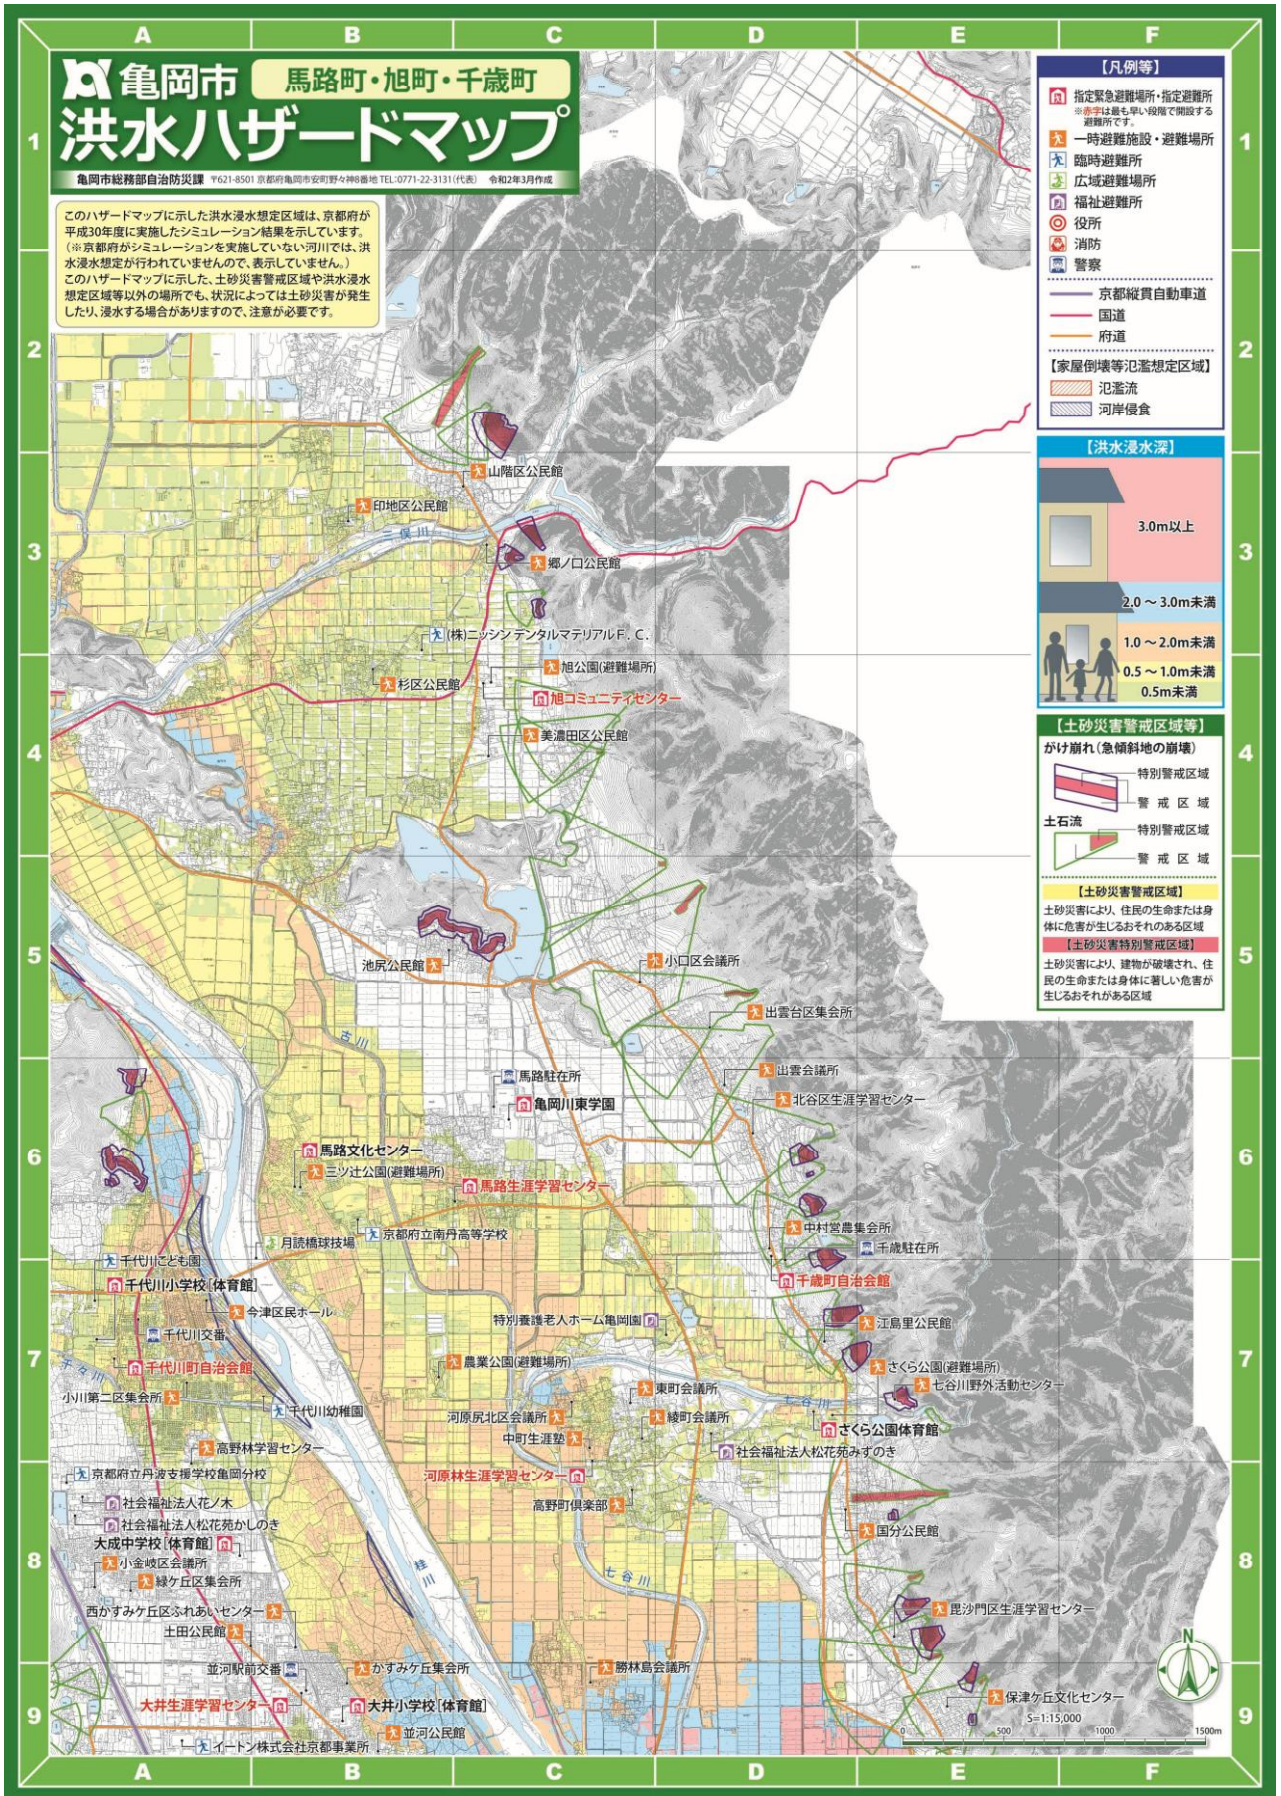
A B C D E F

亀岡市 馬路町・旭町・千歳町
洪水ハザードマップ

亀岡市総務部自治防災課 〒621-8501 京都府亀岡市安町野々神8番地 TEL:0771-22-3131(代表) 令和2年3月作成

このハザードマップに示した洪水浸水想定区域は、京都府が平成30年度に実施したシミュレーション結果を示しています。(※京都府がシミュレーションを実施していない河川では、洪水浸水想定が行われていませんので、表示していません。)
このハザードマップに示した、土砂災害警戒区域や洪水浸水想定区域等以外の場所でも、状況によっては土砂災害が発生したり、浸水する場合がありますので、注意が必要です。

【凡例等】
指定緊急避難場所・指定避難所 ※赤字は最も早い段階で開設する避難所です。
一時避難施設・避難場所
臨時避難所
広域避難場所
福祉避難所
役所
消防
警察
京都縦貫自動車道
国道
府道
【家屋倒壊等氾濫想定区域】
氾濫流
河岸侵食

【洪水浸水深】
3.0m以上
2.0 ～ 3.0m未満
1.0 ～ 2.0m未満
0.5 ～ 1.0m未満
0.5m未満

【土砂災害警戒区域等】
がけ崩れ(急傾斜地の崩壊)
特別警戒区域
警 戒 区 域
土石流
特別警戒区域
警 戒 区 域
【土砂災害警戒区域】
土砂災害により、住民の生命または身体に危害が生じるおそれのある区域
【土砂災害特別警戒区域】
土砂災害により、建物が破壊され、住民の生命または身体に著しい危害が生じるおそれがある区域

1 2 3 4 5 6 7 8 9

山階区公民館
印地区公民館
曽我谷川
郷ノ口公民館
(株)ニッシン デンタルマテリアルF.C.
旭公園(避難場所)
杉区公民館
旭コミュニティセンター
美濃田区公民館
池尻公民館
小口区会議所
出雲台区集会所
古川
出雲会議所
馬路駐在所
亀岡川東学園
北谷区生涯学習センター
馬路文化センター
三ツ辻公園(避難場所)
馬路生涯学習センター
中村営農集会所
千歳駐在所
月読橋球技場
京都府立南丹高等学校
千代川こども園
千代川小学校[体育館]
千歳町自治会館
今津区民ホール
特別養護老人ホーム亀岡園
江島里公民館
千代川交番
千代川町自治会館
農業公園(避難場所)
さくら公園(避難場所)
七谷川野外活動センター
小川第二区集会所
東町会議所
千代川幼稚園
河原尻北区会議所
綾町会議所
七谷川
さくら公園体育館
中町生涯塾
高野林学習センター
社会福祉法人松花苑みずのき
京都府立丹波支援学校亀岡分校
河原林生涯学習センター
社会福祉法人花ノ木
高野町倶楽部
社会福祉法人松花苑かしのき
国分公民館
大成中学校[体育館]
小金岐区会議所
緑ケ丘区集会所
七谷川
桂川
西かすみケ丘ふれあいセンター
毘沙門区生涯学習センター
土田公民館
並河駅前交番
かすみケ丘集会所
勝林島会議所
大井生涯学習センター
大井小学校[体育館]
保津ケ丘文化センター
並河公民館
イートン株式会社京都事業所
S=1:15,000
0 500 1000 1500m
N